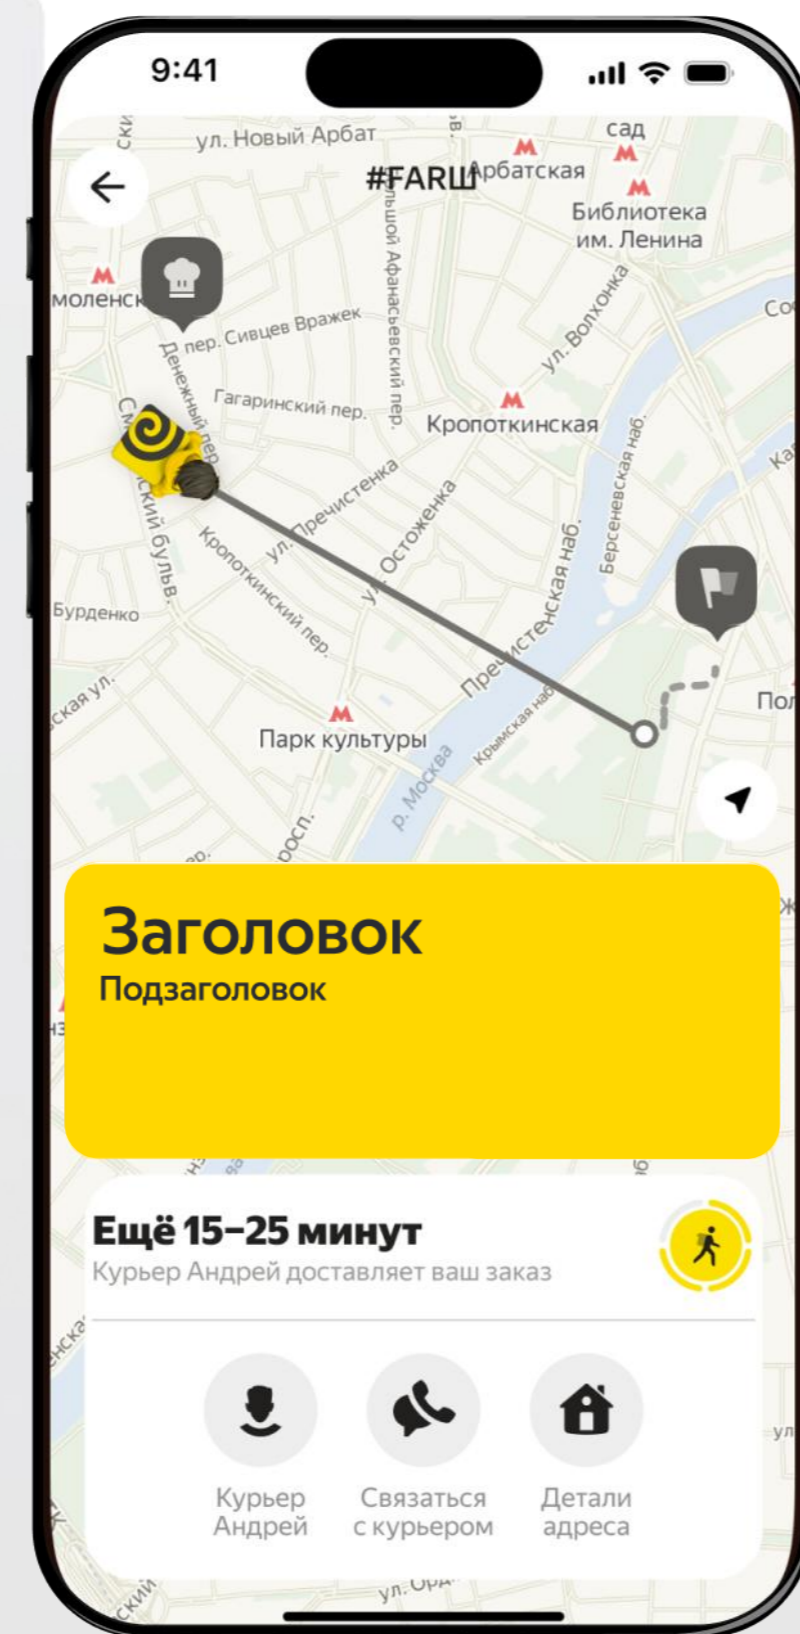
9:41

ул. Новый Арбат
сад
#FARШ
Арбатская
Библиотека им. Ленина
моленск
пер. Сивцев Вражек
Большой Афанасьевский пер.
ул. Волхонка
Денежный пер.
Гагаринский пер.
Кропоткинская
Берсеневская наб.
ул. Пречистенка
ул. Остоженка
Пречистенская наб.
Бурденко
Кропоткинский пер.
Крымская наб.
Пол
Парк культуры
р. Москва

Заголовок
Подзаголовок

Ещё 15–25 минут
Курьер Андрей доставляет ваш заказ

Курьер Андрей
Связаться с курьером
Детали адреса
ул. Ор